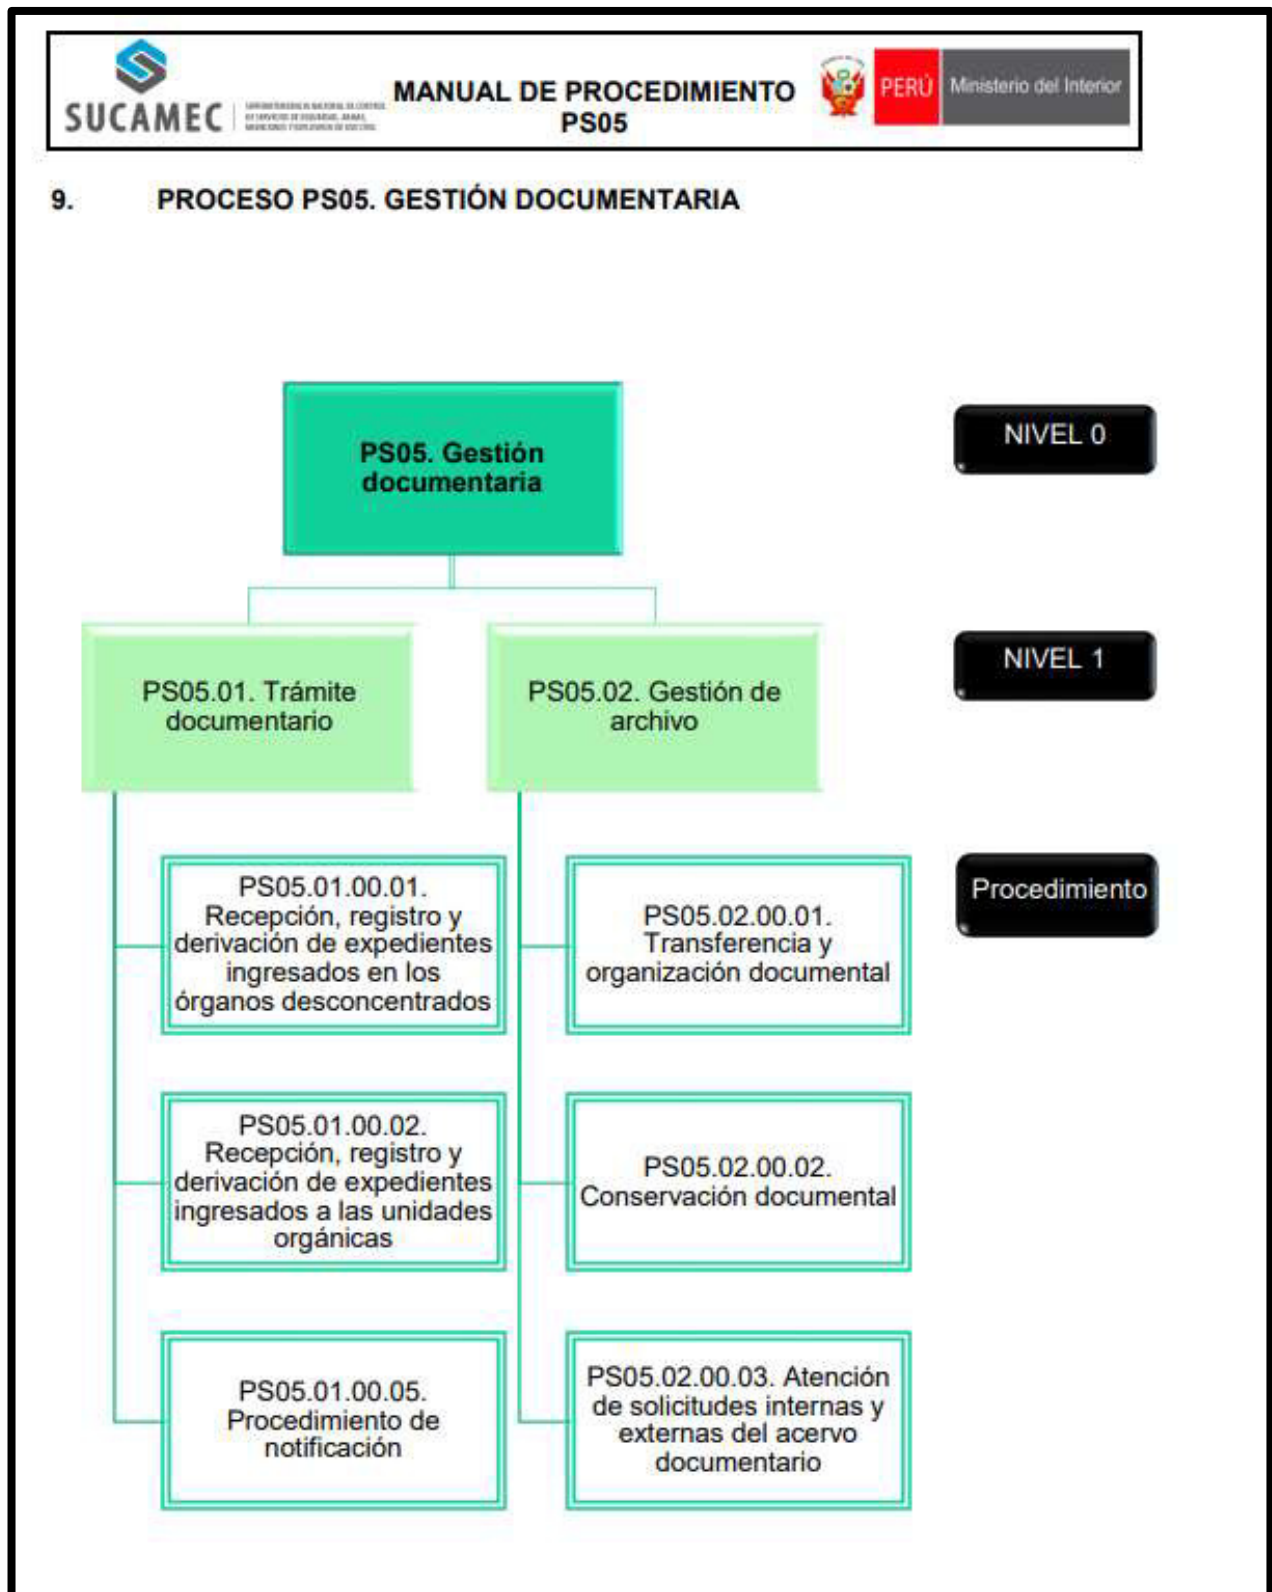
SUCAMEC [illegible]

MANUAL DE PROCEDIMIENTO
PS05

PERÚ | Ministerio del Interior

9. PROCESO PS05. GESTIÓN DOCUMENTARIA

PS05. Gestión documentaria

NIVEL 0

PS05.01. Trámite documentario

PS05.02. Gestión de archivo

NIVEL 1

PS05.01.00.01. Recepción, registro y derivación de expedientes ingresados en los órganos desconcentrados

PS05.01.00.02. Recepción, registro y derivación de expedientes ingresados a las unidades orgánicas

PS05.01.00.05. Procedimiento de notificación

PS05.02.00.01. Transferencia y organización documental

PS05.02.00.02. Conservación documental

PS05.02.00.03. Atención de solicitudes internas y externas del acervo documentario

Procedimiento